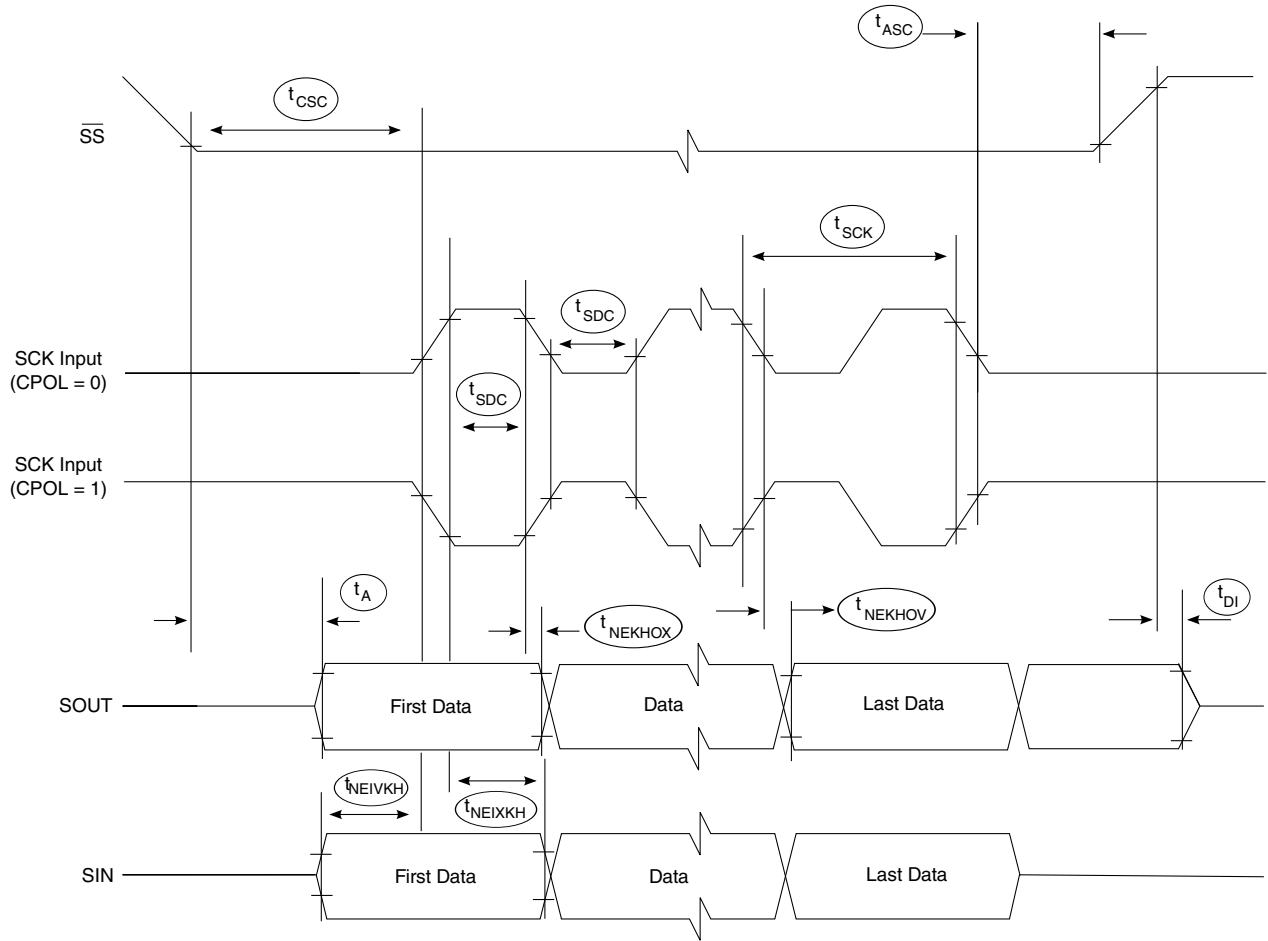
$t_{ASC}$

$t_{CSC}$

$\overline{SS}$

$t_{SCK}$

$t_{SDC}$

SCK Input (CPOL = 0)

$t_{SDC}$

SCK Input (CPOL = 1)

$t_{A}$

$t_{NEKHOX}$

$t_{NEKHOV}$

$t_{DI}$

SOUT

First Data

Data

Last Data

$t_{NEIVKH}$

$t_{NEIXKH}$

SIN

First Data

Data

Last Data